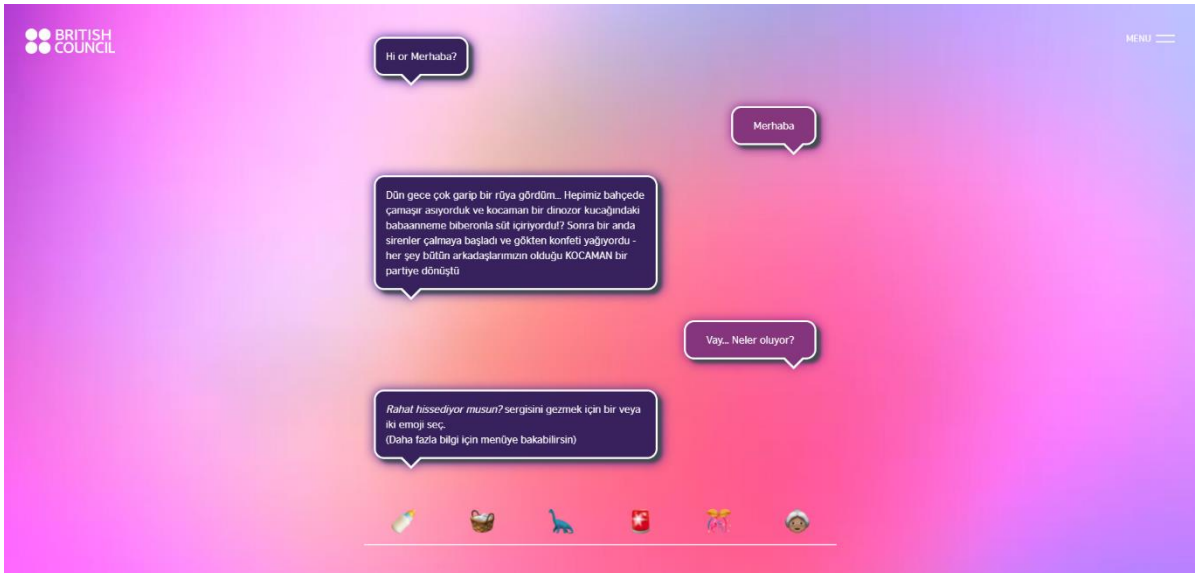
BRITISH COUNCIL

MENU

Hi or Merhaba?

Merhaba

Dün gece çok garip bir rüya gördüm... Hepimiz bahçede çamaşır asıyorduk ve kocaman bir dinozor kucağındaki babaanneme biberonla süt içiriyordu! Sonra bir anda sirenler çalmaya başladı ve gökten konfeti yağıyordu - her şey bütün arkadaşlarımızın olduğu KOCAMAN bir partiye dönüştü

Vay... Neler oluyor?

Rahat hissediyor musun? sergisini gezmek için bir veya iki emoji seç.
(Daha fazla bilgi için menüye bakabilirsin)